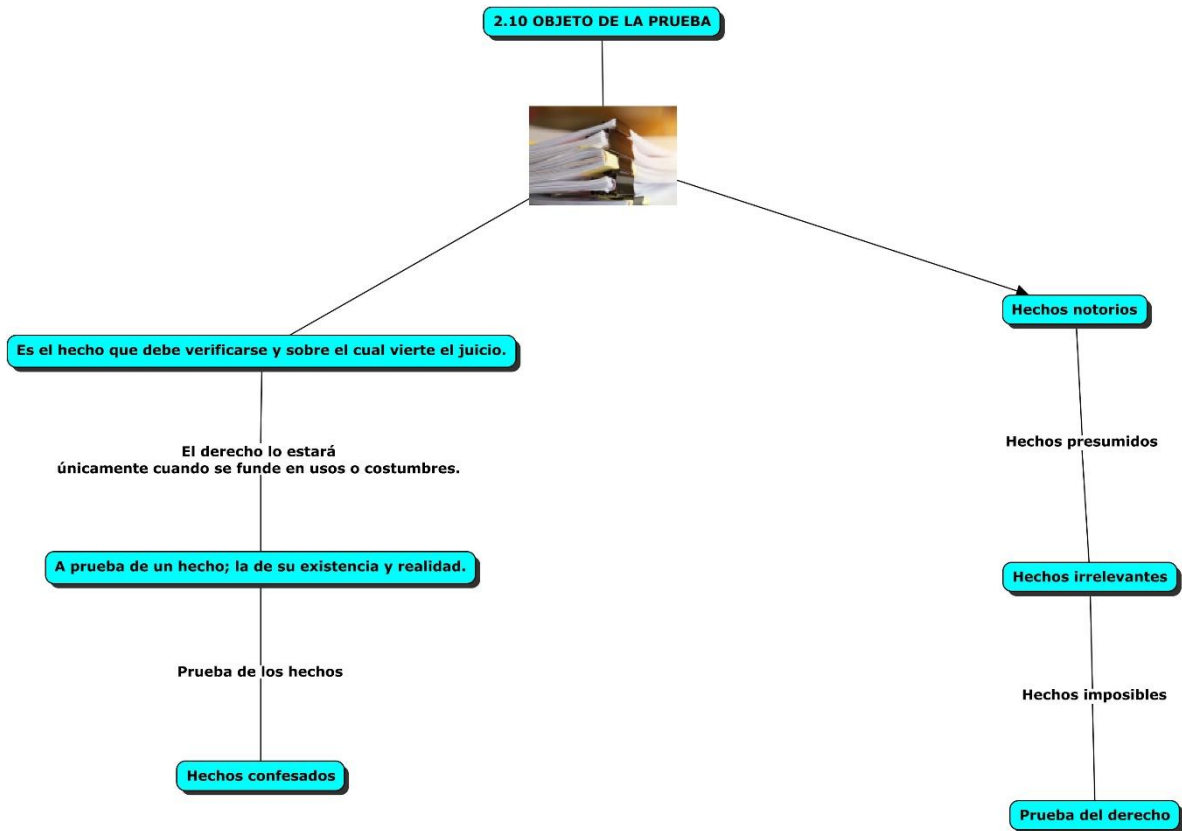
2.10 OBJETO DE LA PRUEBA

Es el hecho que debe verificarse y sobre el cual vierte el juicio.

El derecho lo estará únicamente cuando se funde en usos o costumbres.

A prueba de un hecho; la de su existencia y realidad.

Prueba de los hechos

Hechos confesados

Hechos notorios

Hechos presumidos

Hechos irrelevantes

Hechos imposibles

Prueba del derecho